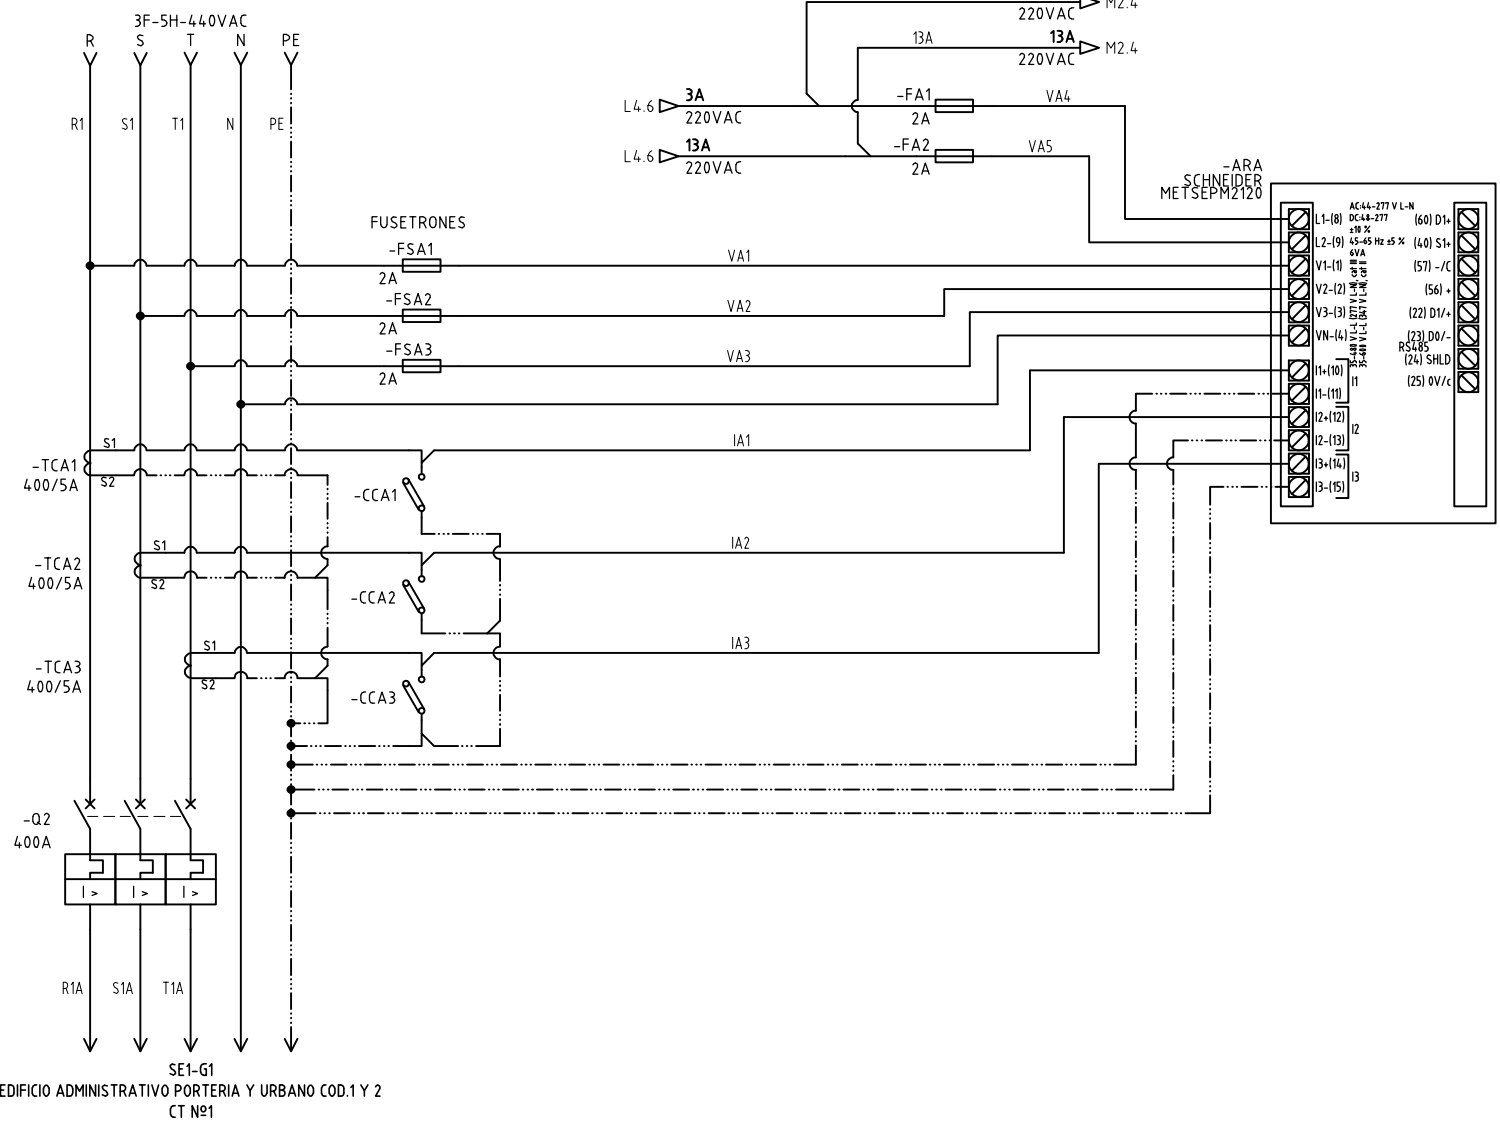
220VAC M2.4
13A
13A M2.4
220VAC

3F-5H-440VAC
R S T N PE

R1 S1 T1 N PE

L4.6 3A 220VAC
-FA1 2A VA4
L4.6 13A 220VAC
-FA2 2A VA5

-ARA
SCHNEIDER
METSEPM2120

AC:44-277 V L-N
DC:48-277
±10 %
45-65 Hz ±5 %
6VA

L1-(8)
L2-(9)
V1-(1)
V2-(2)
V3-(3)
VN-(4)
35-480 V L-L (277 V L-N), cat III
35-600 V L-L (347 V L-N), cat II
I1+(10)
I1-(11)
I1
I2+(12)
I2-(13)
I2
I3+(14)
I3-(15)
I3

(60) D1+
(40) S1+
(57) -/C
(56) +
(22) D1/+
(23) D0/-
RS485
(24) SHLD
(25) 0V/c

FUSETRONES
-FSA1 2A VA1
-FSA2 2A VA2
-FSA3 2A VA3

S1
-TCA1
400/5A
S2
IA1
-CCA1

S1
-TCA2
400/5A
S2
IA2
-CCA2

S1
-TCA3
400/5A
S2
IA3
-CCA3

-Q2
400A
I > I > I >

R1A S1A T1A

SE1-G1
EDIFICIO ADMINISTRATIVO PORTERIA Y URBANO COD.1 Y 2
CT Nº1